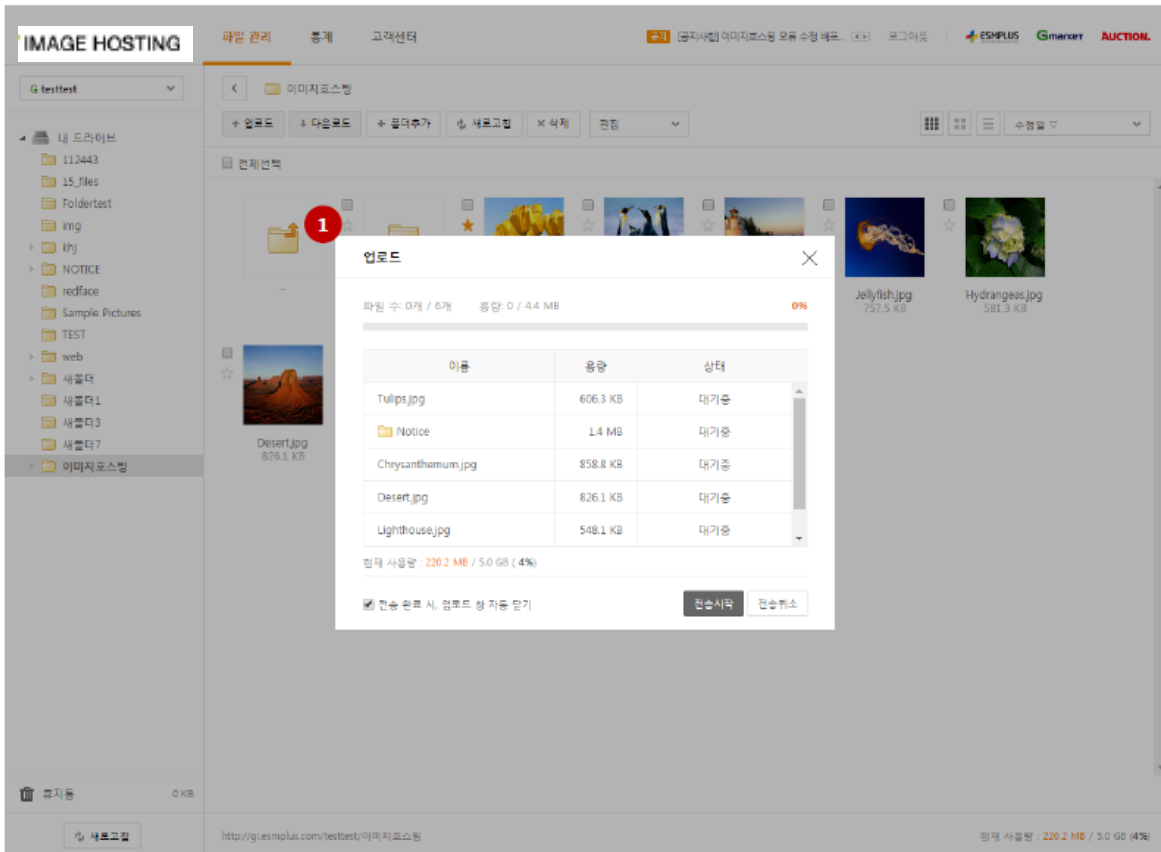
IMAGE HOSTING

파일 관리 통계 고객센터

공지 [공지사항] 이미지호스팅 오류 수정 배포... 로그아웃 ESMPLUS Gmarket AUCTION.

G testtest

내 드라이브
112443
15_files
Foldertest
img
khj
NOTICE
redface
Sample Pictures
TEST
web
새폴더
새폴더1
새폴더3
새폴더7
이미지호스팅

휴지통 0 KB

새로고침

이미지호스팅

+ 업로드 + 다운로드 + 폴더추가 새로고침 × 삭제 편집

수정일

전체선택

1

Jellyfish.jpg
757.5 KB

Hydrangeas.jpg
581.3 KB

Desert.jpg
826.1 KB

업로드

파일 수: 0개 / 6개 용량: 0 / 4.4 MB 0%

| 이름 | 용량 | 상태 |
|---|---|---|
| Tulips.jpg | 606.3 KB | 대기중 |
| Notice | 1.4 MB | 대기중 |
| Chrysanthemum.jpg | 858.8 KB | 대기중 |
| Desert.jpg | 826.1 KB | 대기중 |
| Lighthouse.jpg | 548.1 KB | 대기중 |

현재 사용량 : 220.2 MB / 5.0 GB ( 4% )

전송 완료 시, 업로드 창 자동 닫기

전송시작 전송취소

http://gi.esmplus.com/testtest/이미지호스팅

현재 사용량 : 220.2 MB / 5.0 GB (4%)